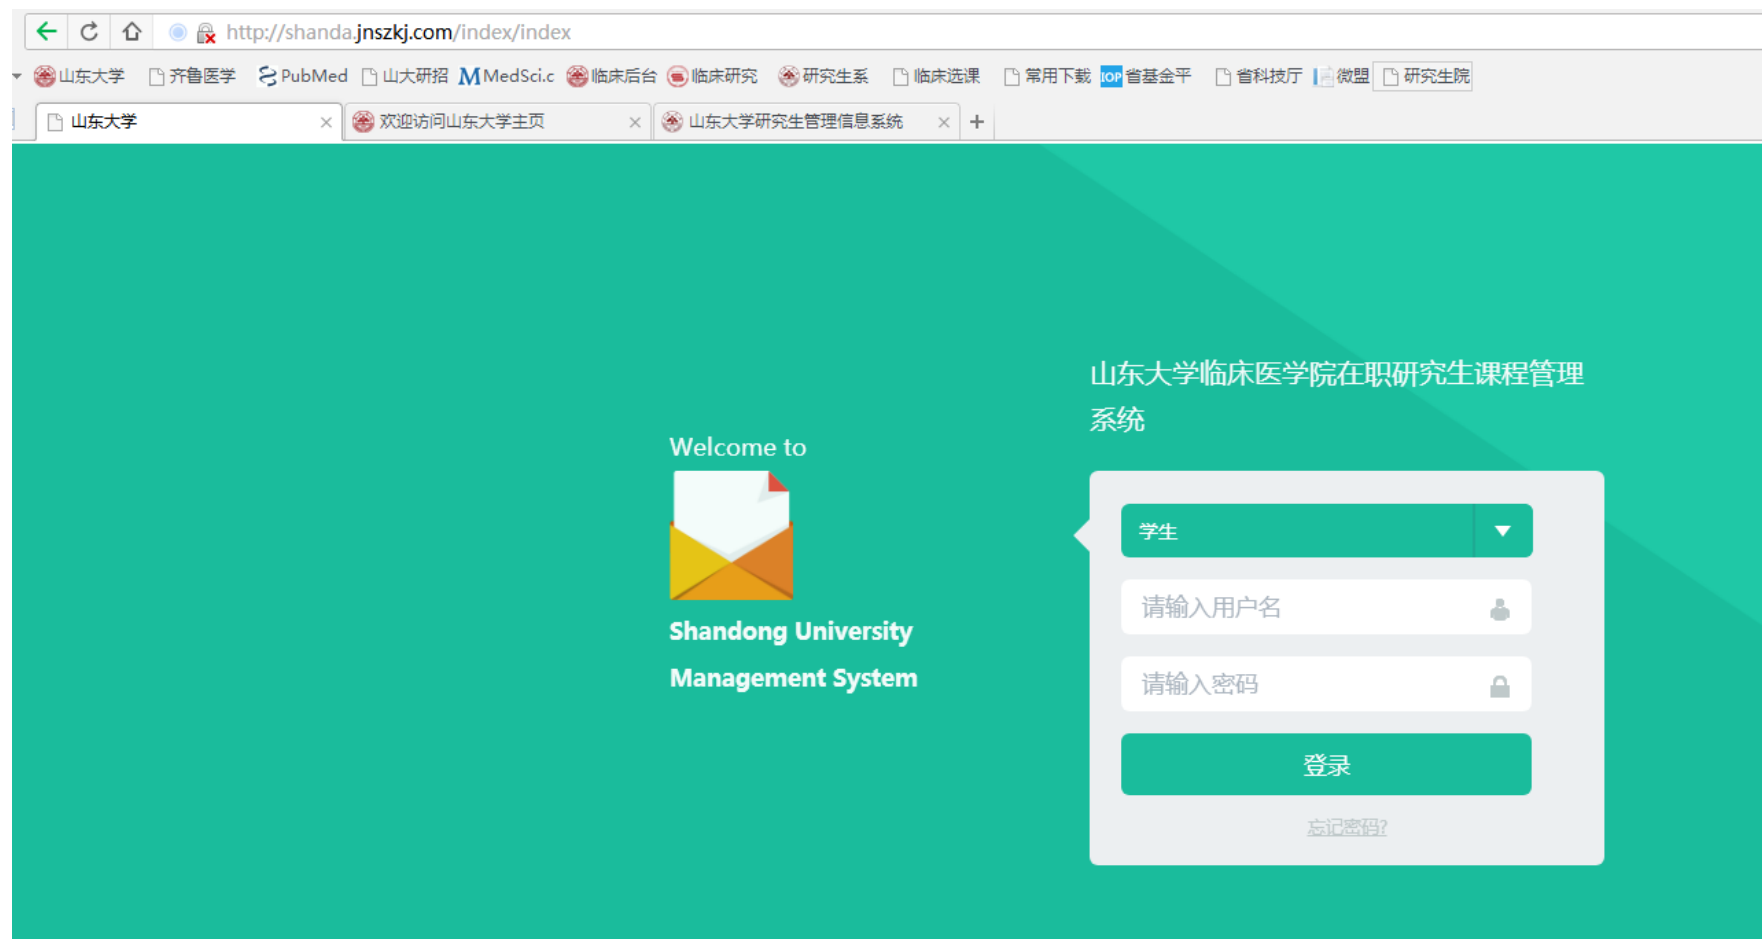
http://shanda.jnszkj.com/index/index

山东大学 齐鲁医学 PubMed 山大研招 MedSci.c 临床后台 临床研究 研究生系 临床选课 常用下载 IOP 省基金平 省科技厅 微盟 研究生院

山东大学 × 欢迎访问山东大学主页 × 山东大学研究生管理信息系统 × +

Welcome to

Shandong University

Management System

山东大学临床医学院在职研究生课程管理系统

学生

请输入用户名

请输入密码

登录

忘记密码?